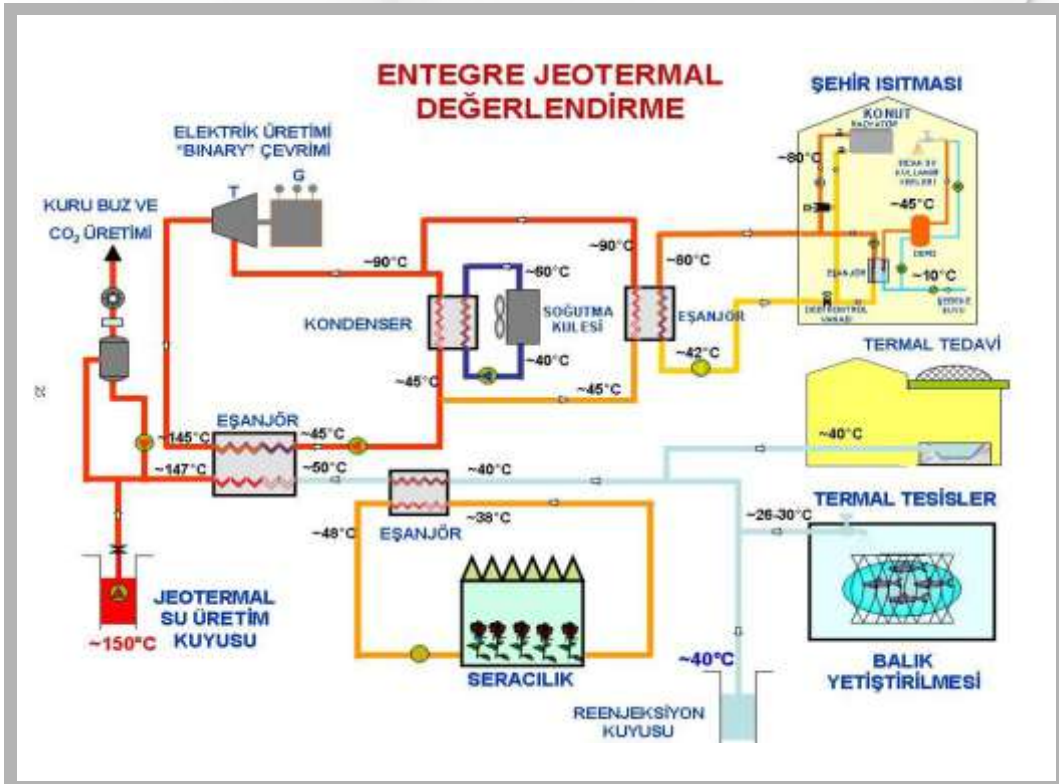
ENTEGRE JEOTERMAL DEĞERLENDİRME

ŞEHİR ISITMASI

KONUT
RADYATÖR

SICAK SU KULLANIM YERLERİ

~80°C

~45°C

DEPO

EŞANJÖR

~10°C

DEBİ KONTROL VANASI

ŞEBEKE SUYU

ELEKTRİK ÜRETİMİ "BINARY" ÇEVRİMİ

T

G

KURU BUZ VE $CO_2$ ÜRETİMİ

~90°C

~60°C

~90°C

~80°C

KONDENSER

SOĞUTMA KULESİ

EŞANJÖR

~40°C

~45°C

~42°C

~45°C

TERMAL TEDAVİ

EŞANJÖR

~145°C

~45°C

~147°C

~50°C

~40°C

~40°C

TERMAL TESİSLER

~48°C

EŞANJÖR

~38°C

~26-30°C

JEOTERMAL SU ÜRETİM KUYUSU

~150°C

SERACILIK

~40°C

REENJEKSİYON KUYUSU

BALIK YETİŞTİRİLMESİ